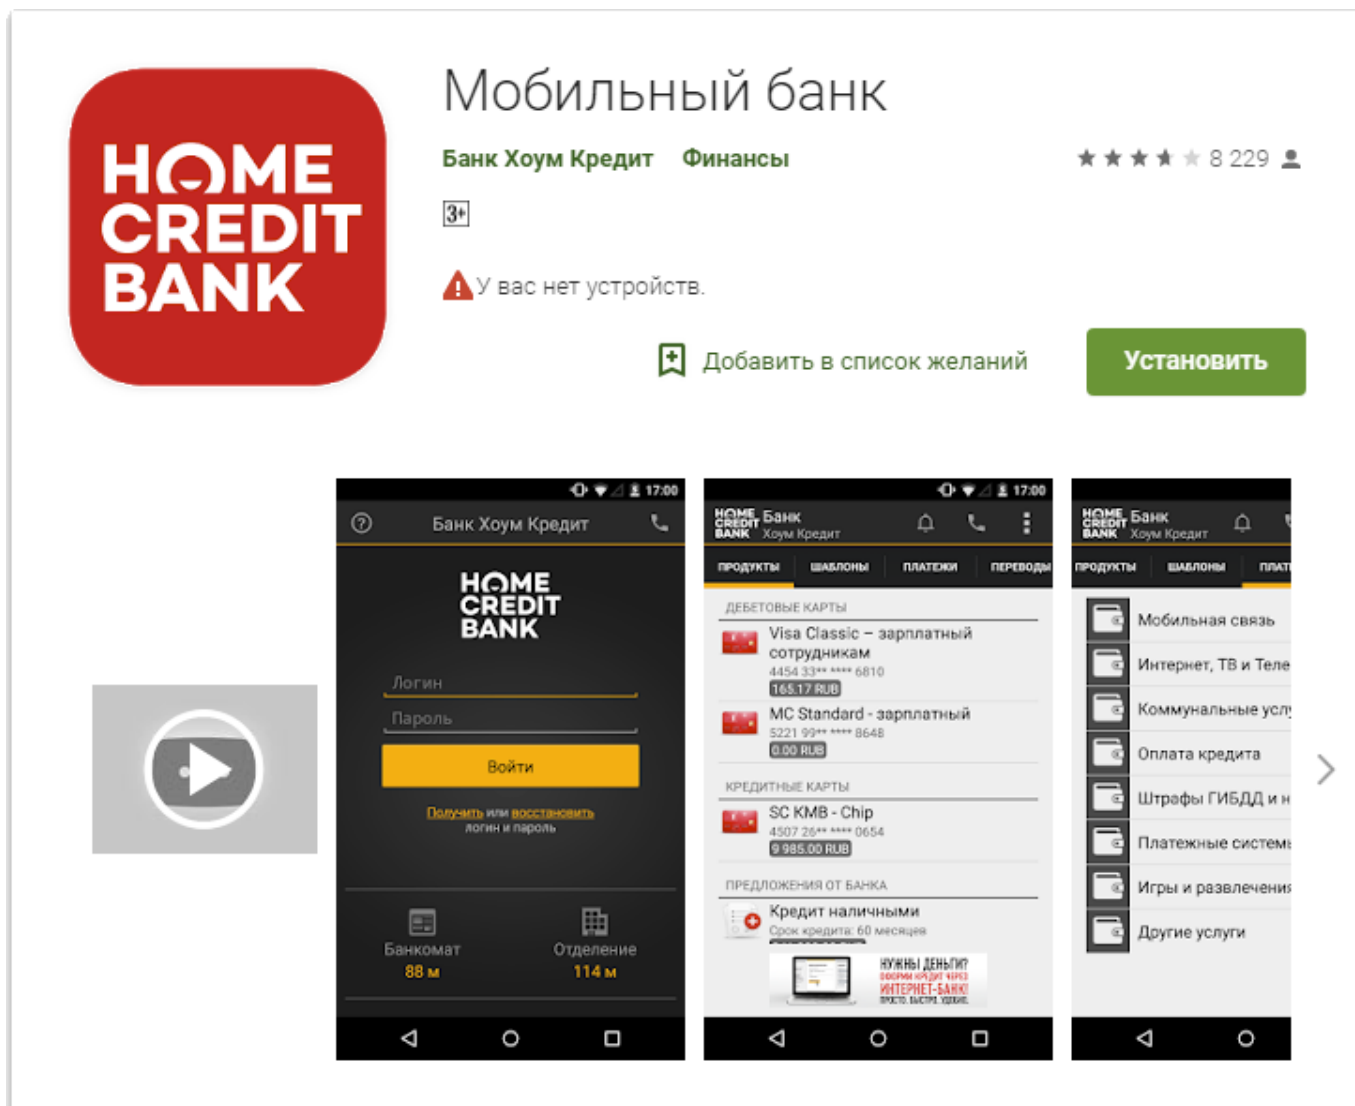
HOME CREDIT BANK

Мобильный банк

Банк Хоум Кредит Финансы

8 229

3+

У вас нет устройств.

Добавить в список желаний

Установить

17:00

Банк Хоум Кредит

HOME CREDIT BANK

Логин

Пароль

Войти

Получить или восстановить логин и пароль

Банкомат
88 м

Отделение
114 м

17:00

HOME CREDIT BANK Банк Хоум Кредит

ПРОДУКТЫ ШАБЛОНЫ ПЛАТЕЖИ ПЕРЕВОДЫ

ДЕБЕТОВЫЕ КАРТЫ

Visa Classic – зарплатный сотрудникам
4454 33** **** 6810
165.17 RUB

MC Standard - зарплатный
5221 99** **** 8648
0.00 RUB

КРЕДИТНЫЕ КАРТЫ

SC KMB - Chip
4507 26** **** 0654
9 985.00 RUB

ПРЕДЛОЖЕНИЯ ОТ БАНКА

Кредит наличными
Срок кредита: 60 месяцев

НУЖНЫ ДЕНЬГИ? ОФОРМИ КРЕДИТ ЧЕРЕЗ ИНТЕРНЕТ-БАНК! ПРОСТО. БЫСТРО. УДОБНО.

HOME CREDIT BANK Банк Хоум Кредит

ПРОДУКТЫ ШАБЛОНЫ ПЛАТ

Мобильная связь
Интернет, ТВ и Теле
Коммунальные усл
Оплата кредита
Штрафы ГИБДД и н
Платежные систем
Игры и развлечени
Другие услуги